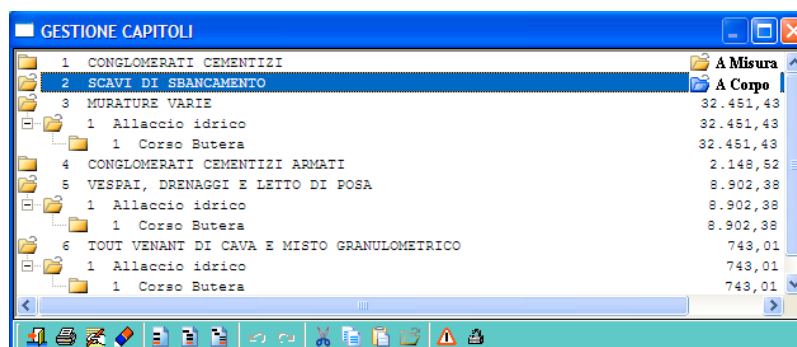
GESTIONE CAPITOLI

| | | |
|---|---|---|
| 1 | CONGLOMERATI CEMENTIZI | A Misura |
| 2 | SCAVI DI SBANCAMENTO | A Corpo |
| 3 | MURATURE VARIE | 32.451,43 |
| 1 | Allaccio idrico | 32.451,43 |
| 1 | Corso Butera | 32.451,43 |
| 4 | CONGLOMERATI CEMENTIZI ARMATI | 2.148,52 |
| 5 | VESPAI, DRENAGGI E LETTO DI POSA | 8.902,38 |
| 1 | Allaccio idrico | 8.902,38 |
| 1 | Corso Butera | 8.902,38 |
| 6 | TOUT VENANT DI CAVA E MISTO GRANULOMETRICO | 743,01 |
| 1 | Allaccio idrico | 743,01 |
| 1 | Corso Butera | 743,01 |